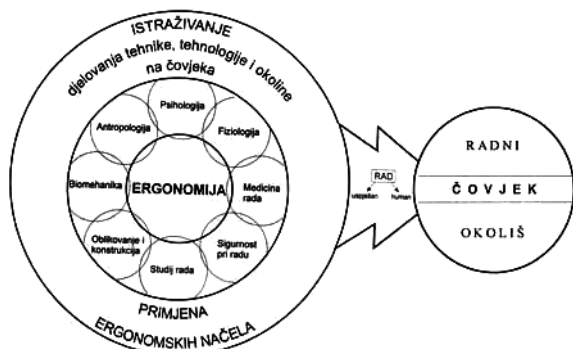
ISTRAŽIVANJE

djelovanja tehnike, tehnologije i okoline na čovjeka

Psihologija

Antropologija

Fiziologija

Biomehanika

ERGONOMIJA

Medicina rada

Oblikovanje i konstrukcija

Sigurnost pri radu

Studij rada

PRIMJENA

ERGONOMSKIH NAČELA

RAD

uspješan

human

RADNI

ČOVJEK

OKOLIŠ